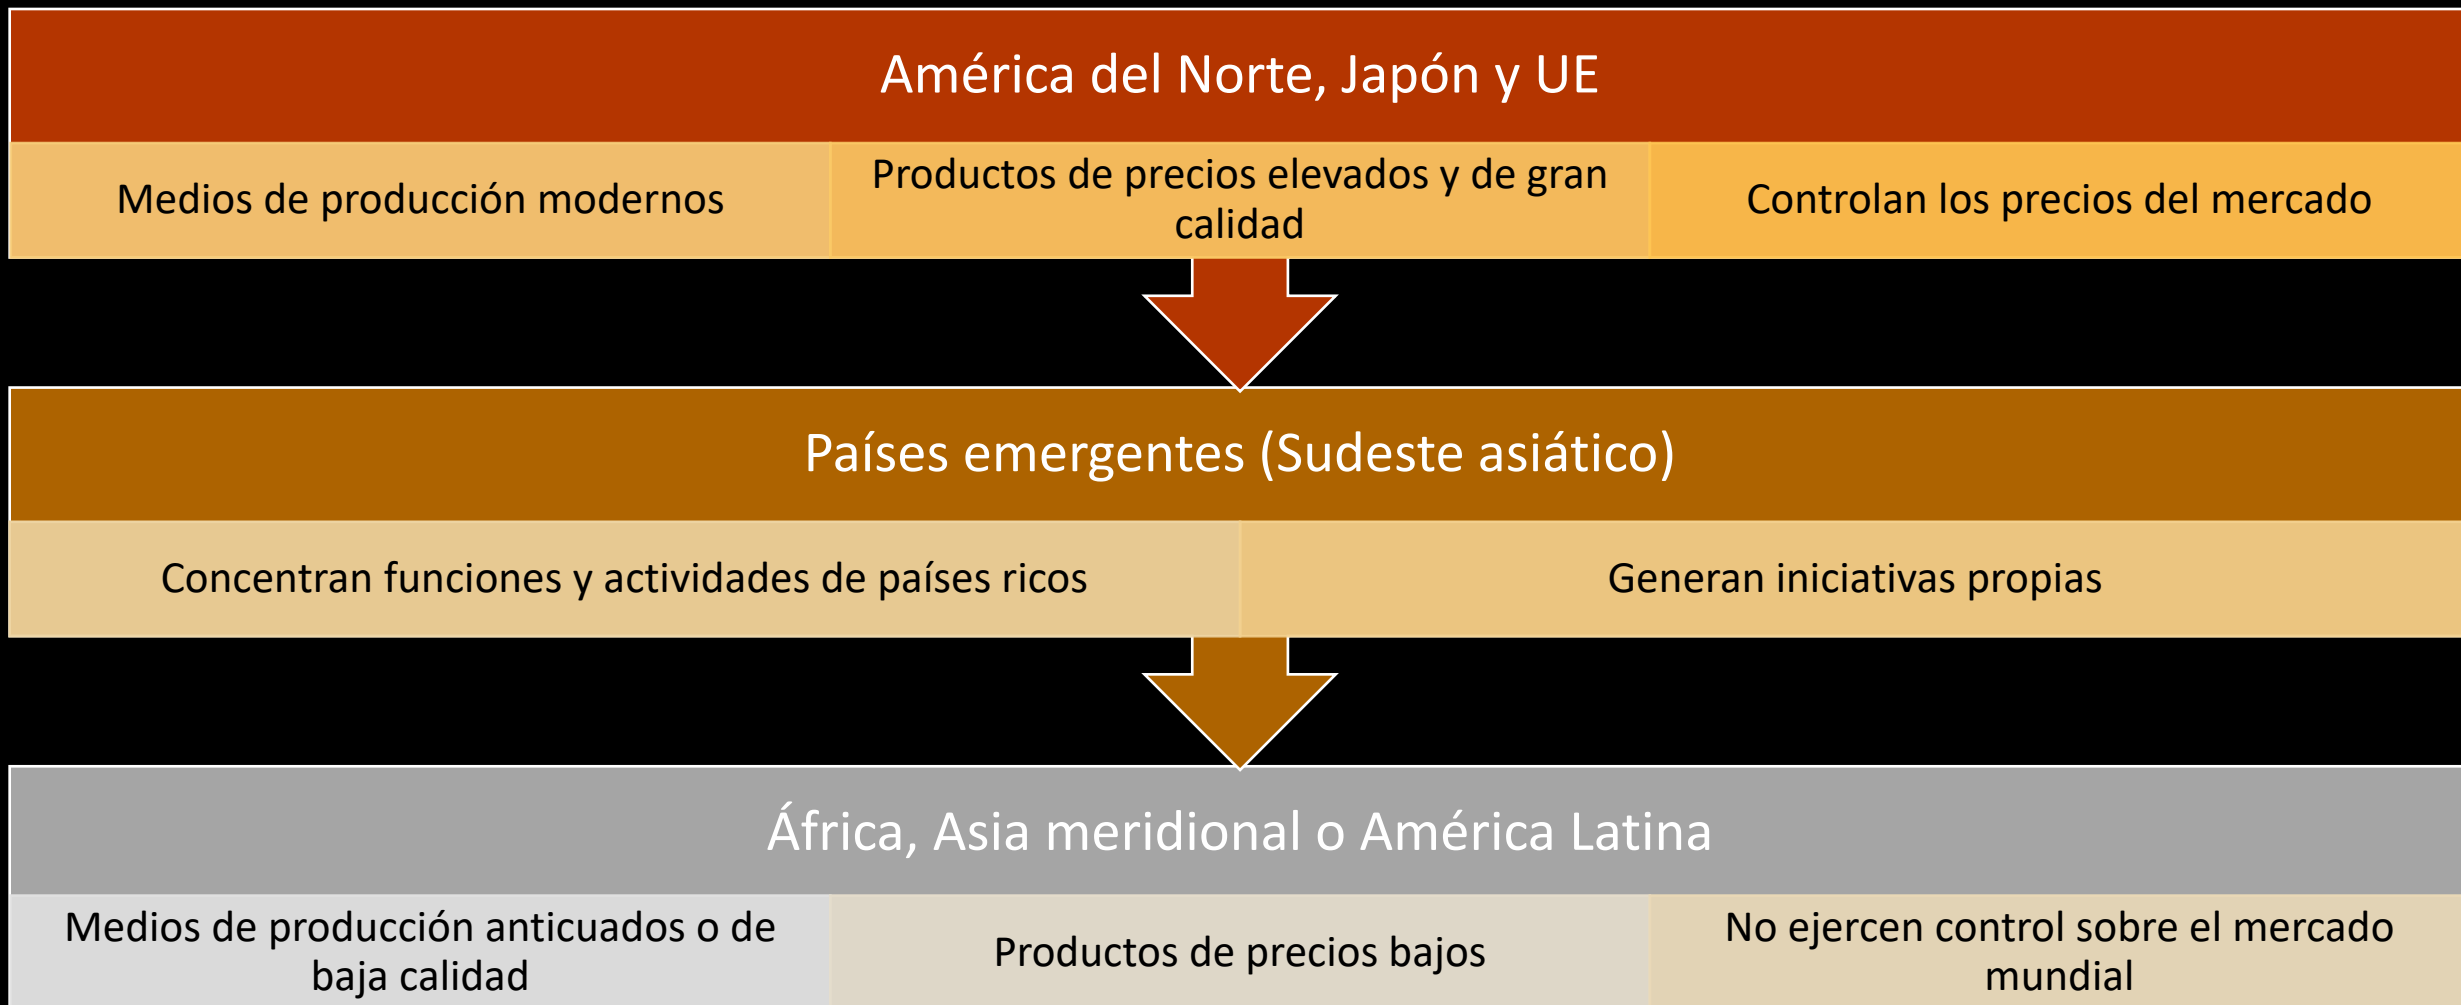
América del Norte, Japón y UE

Medios de producción modernos

Productos de precios elevados y de gran calidad

Controlan los precios del mercado

Países emergentes (Sudeste asiático)

Concentran funciones y actividades de países ricos

Generan iniciativas propias

África, Asia meridional o América Latina

Medios de producción anticuados o de baja calidad

Productos de precios bajos

No ejercen control sobre el mercado mundial